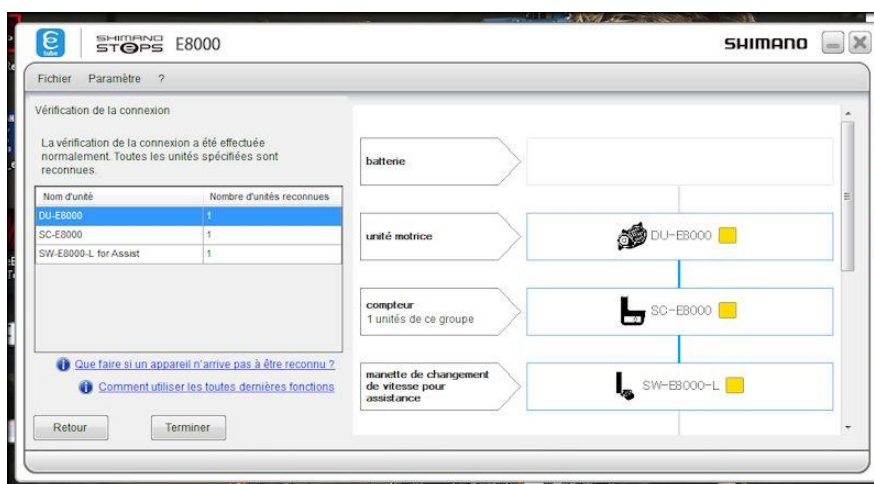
E tube SHIMANO STEPS E8000

SHIMANO

Fichier Paramètre ?

Vérification de la connexion

La vérification de la connexion a été effectuée normalement. Toutes les unités spécifiées sont reconnues.

| Nom d'unité | Nombre d'unités reconnues |
|---|---|
| DU-E8000 | 1 |
| SC-E8000 | 1 |
| SW-E8000-L for Assist | 1 |

Que faire si un appareil n'arrive pas à être reconnu ?

Comment utiliser les toutes dernières fonctions

Retour Terminer

batterie

unité motrice

DU-E8000

compteur
1 unités de ce groupe

SC-E8000

manette de changement de vitesse pour assistance

SW-E8000-L